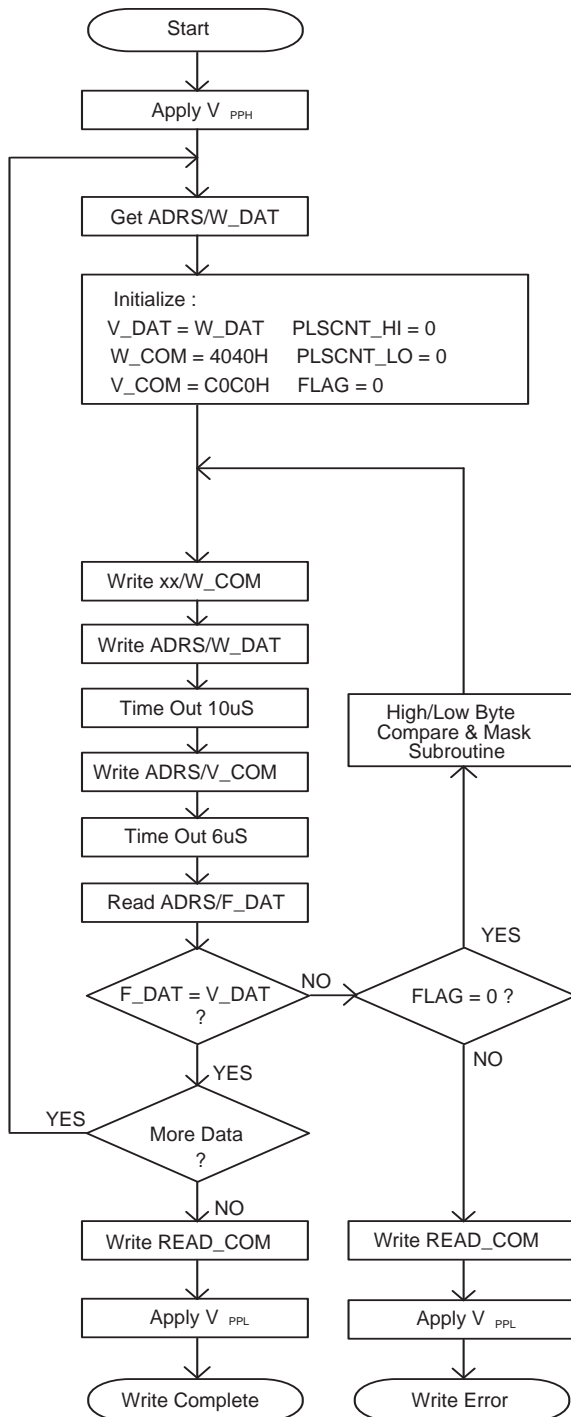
Start

Apply $V_{PPH}$

Get ADRS/W_DAT

Initialize :
V_DAT = W_DAT PLSCNT_HI = 0
W_COM = 4040H PLSCNT_LO = 0
V_COM = C0C0H FLAG = 0

Write xx/W_COM

Write ADRS/W_DAT

Time Out 10uS

Write ADRS/V_COM

Time Out 6uS

Read ADRS/F_DAT

High/Low Byte Compare & Mask Subroutine

YES

F_DAT = V_DAT ?

NO

FLAG = 0 ?

NO

YES

YES

More Data ?

NO

Write READ_COM

Apply $V_{PPL}$

Write Complete

Write READ_COM

Apply $V_{PPL}$

Write Error